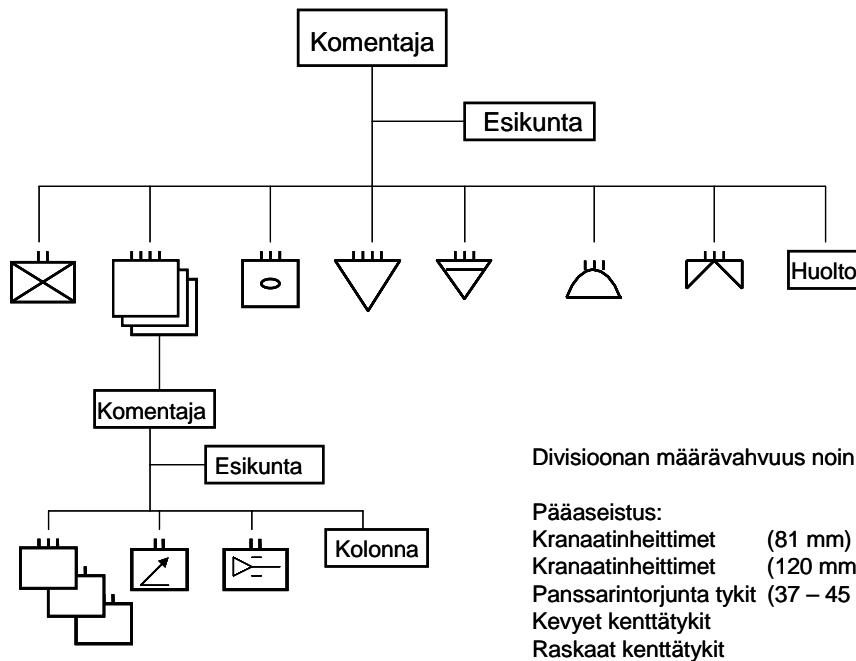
Komentaja

Esikunta

Huolto

Komentaja

Esikunta

Kolonna

Divisioonan määrävahvuus noin

Pääaseistus:
Kranaatinheittimet (81 mm)
Kranaatinheittimet (120 mm
Panssarintorjunta tykit (37 – 45
Kevyet kenttätykit
Raskaat kenttätykit